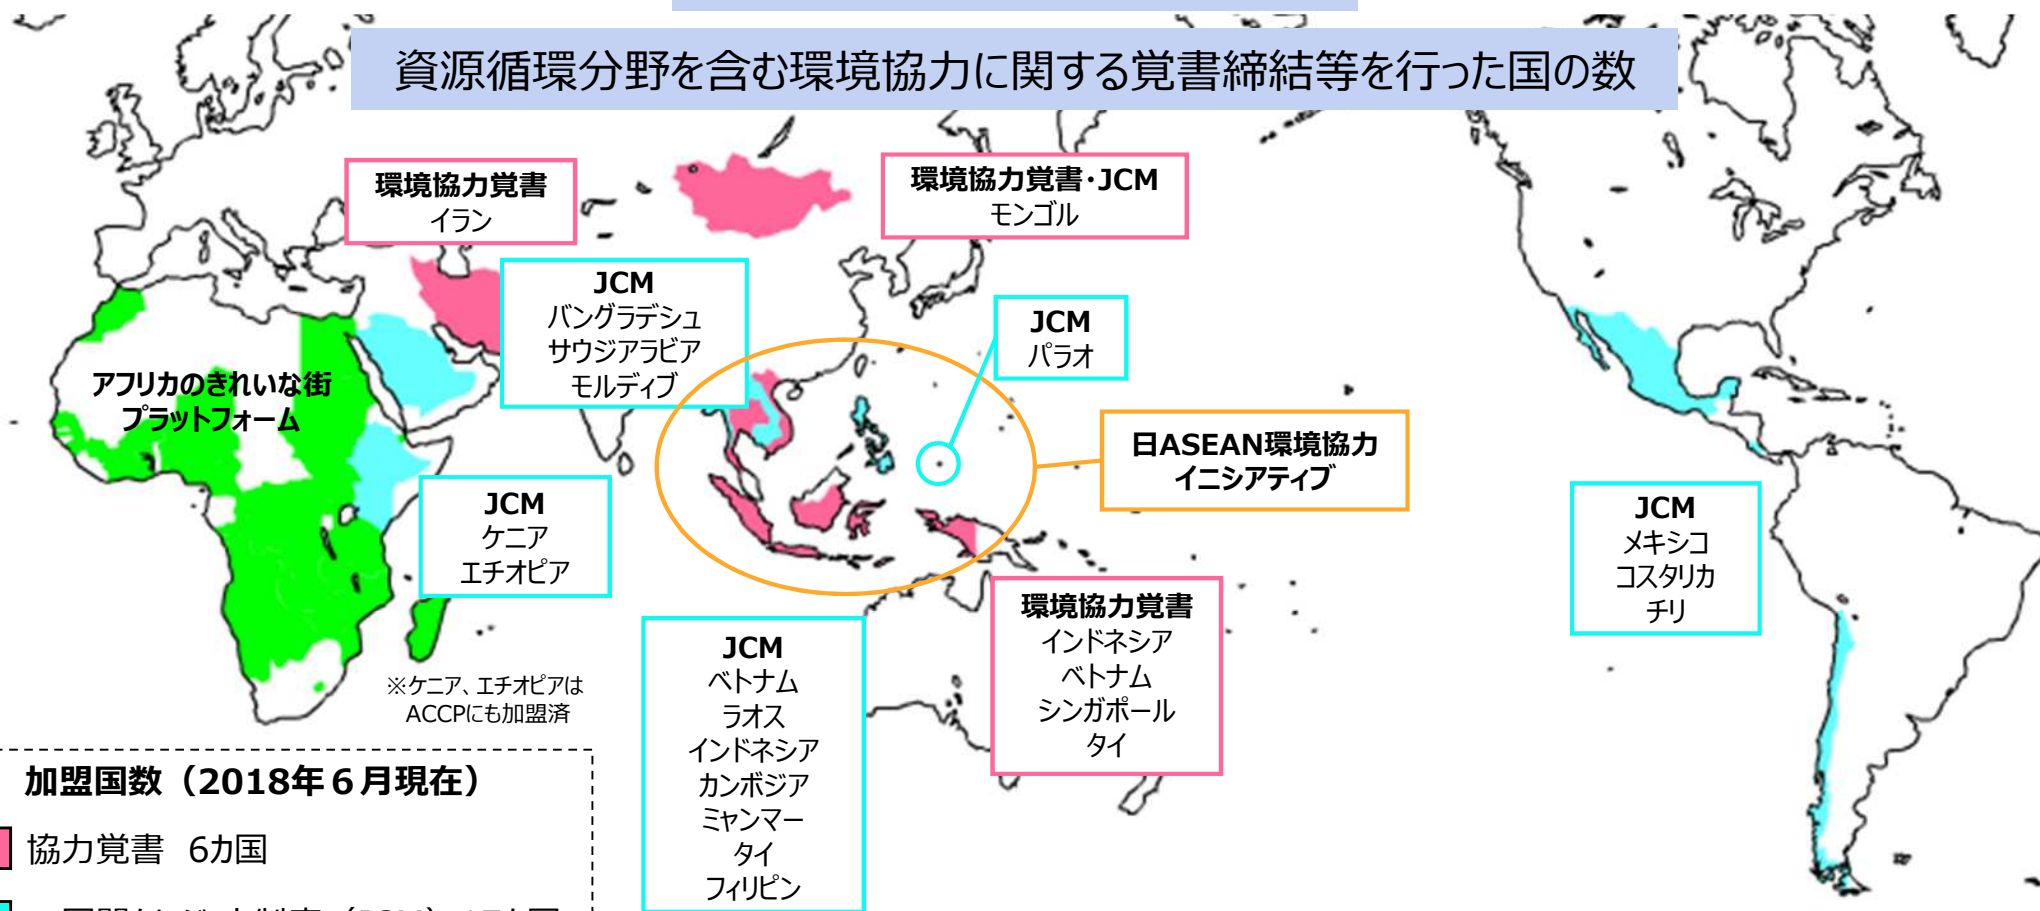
資源循環分野を含む環境協力に関する覚書締結等を行った国の数

環境協力覚書
イラン

環境協力覚書･JCM
モンゴル

JCM
バングラデシュ
サウジアラビア
モルディブ

JCM
パラオ

アフリカのきれいな街
プラットフォーム

日ASEAN環境協力
イニシアティブ

JCM
ケニア
エチオピア

JCM
メキシコ
コスタリカ
チリ

環境協力覚書
インドネシア
ベトナム
シンガポール
タイ

※ケニア、エチオピアは
ACCPにも加盟済

JCM
ベトナム
ラオス
インドネシア
カンボジア
ミャンマー
タイ
フィリピン

加盟国数（2018年６月現在）
協力覚書　6カ国
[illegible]